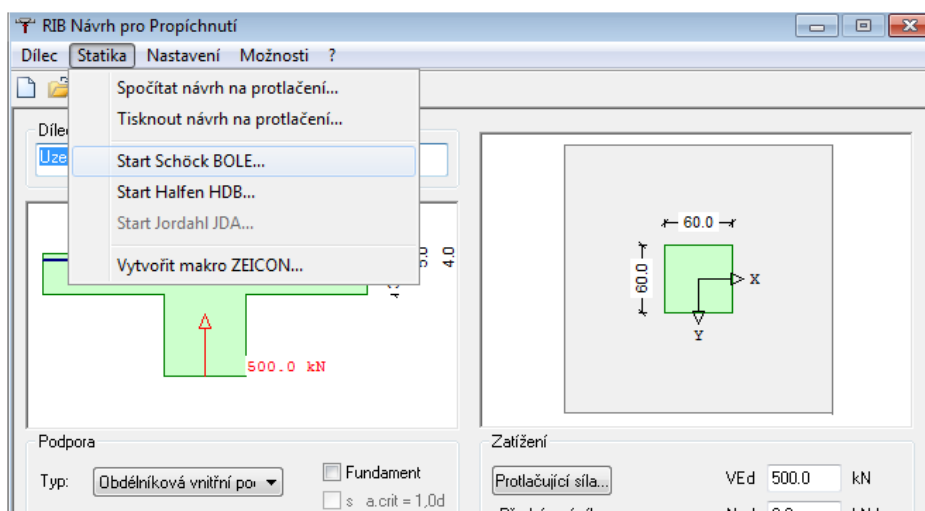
RIB Návrh pro Propíchnutí

Dílec Statika Nastavení Možnosti ?

Spočítat návrh na protlačení...
Tisknout návrh na protlačení...
Start Schöck BOLE...
Start Halfen HDB...
Start Jordahl JDA...
Vytvořit makro ZEICON...

Díle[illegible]
Uze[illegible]

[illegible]0 4.0

500.0 kN

60.0
60.0
X
Y

Podpora
Typ: Obdélníková vnitřní po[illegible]
Fundament
s a.crit = 1,0d

Zatížení
Protlačující síla...
VEd 500.0 kN
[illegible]